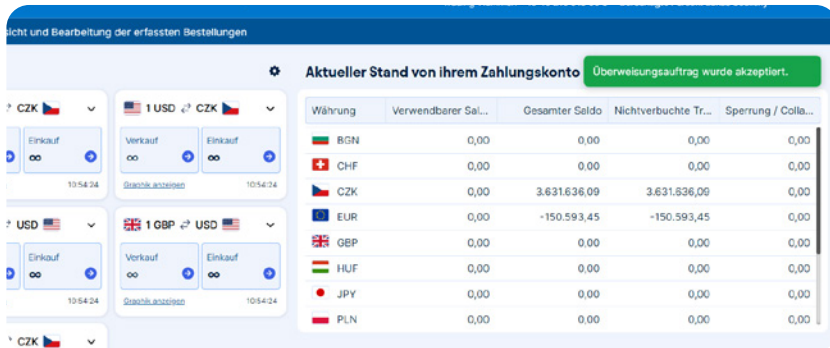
sicht und Bearbeitung der erfassten Bestellungen

CZK
Einkauf
∞
10:54:24

1 USD ⇄ CZK
Verkauf
∞
Einkauf
∞
Graphik anzeigen
10:54:24

USD
Einkauf
∞
10:54:24

1 GBP ⇄ USD
Verkauf
∞
Einkauf
∞
Graphik anzeigen
10:54:24

CZK

Aktueller Stand von ihrem Zahlungskonto

Überweisungsauftrag wurde akzeptiert.

| Währung | Verwendbarer Sal... | Gesamter Saldo | Nichtverbuchte Tr... | Sperrung / Colla... |
|---|---|---|---|---|
| BGN | 0,00 | 0,00 | 0,00 | 0,00 |
| CHF | 0,00 | 0,00 | 0,00 | 0,00 |
| CZK | 0,00 | 3.631.636,09 | 3.631.636,09 | 0,00 |
| EUR | 0,00 | -150.593,45 | -150.593,45 | 0,00 |
| GBP | 0,00 | 0,00 | 0,00 | 0,00 |
| HUF | 0,00 | 0,00 | 0,00 | 0,00 |
| JPY | 0,00 | 0,00 | 0,00 | 0,00 |
| PLN | 0,00 | 0,00 | 0,00 | 0,00 |